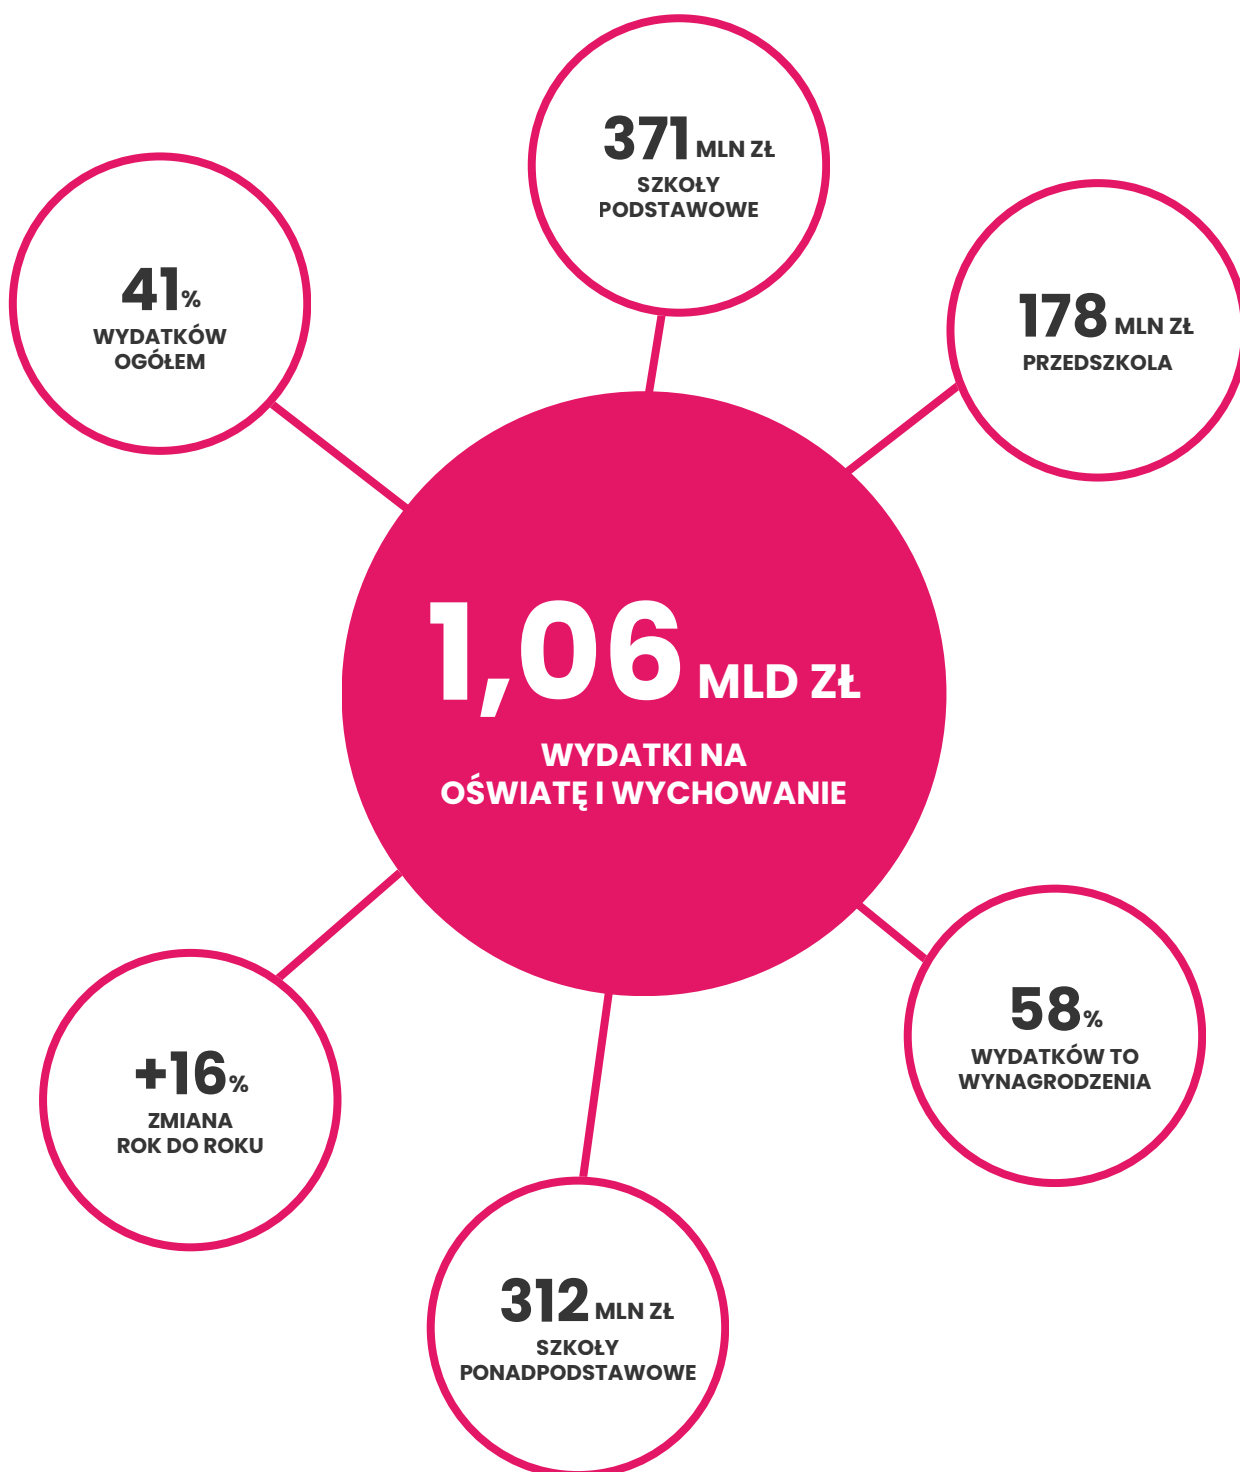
371 MLN ZŁ
SZKOŁY PODSTAWOWE

41%
WYDATKÓW OGÓŁEM

178 MLN ZŁ
PRZEDSZKOLA

1,06 MLD ZŁ
WYDATKI NA OŚWIATĘ I WYCHOWANIE

58%
WYDATKÓW TO WYNAGRODZENIA

+16%
ZMIANA ROK DO ROKU

312 MLN ZŁ
SZKOŁY PONADPODSTAWOWE